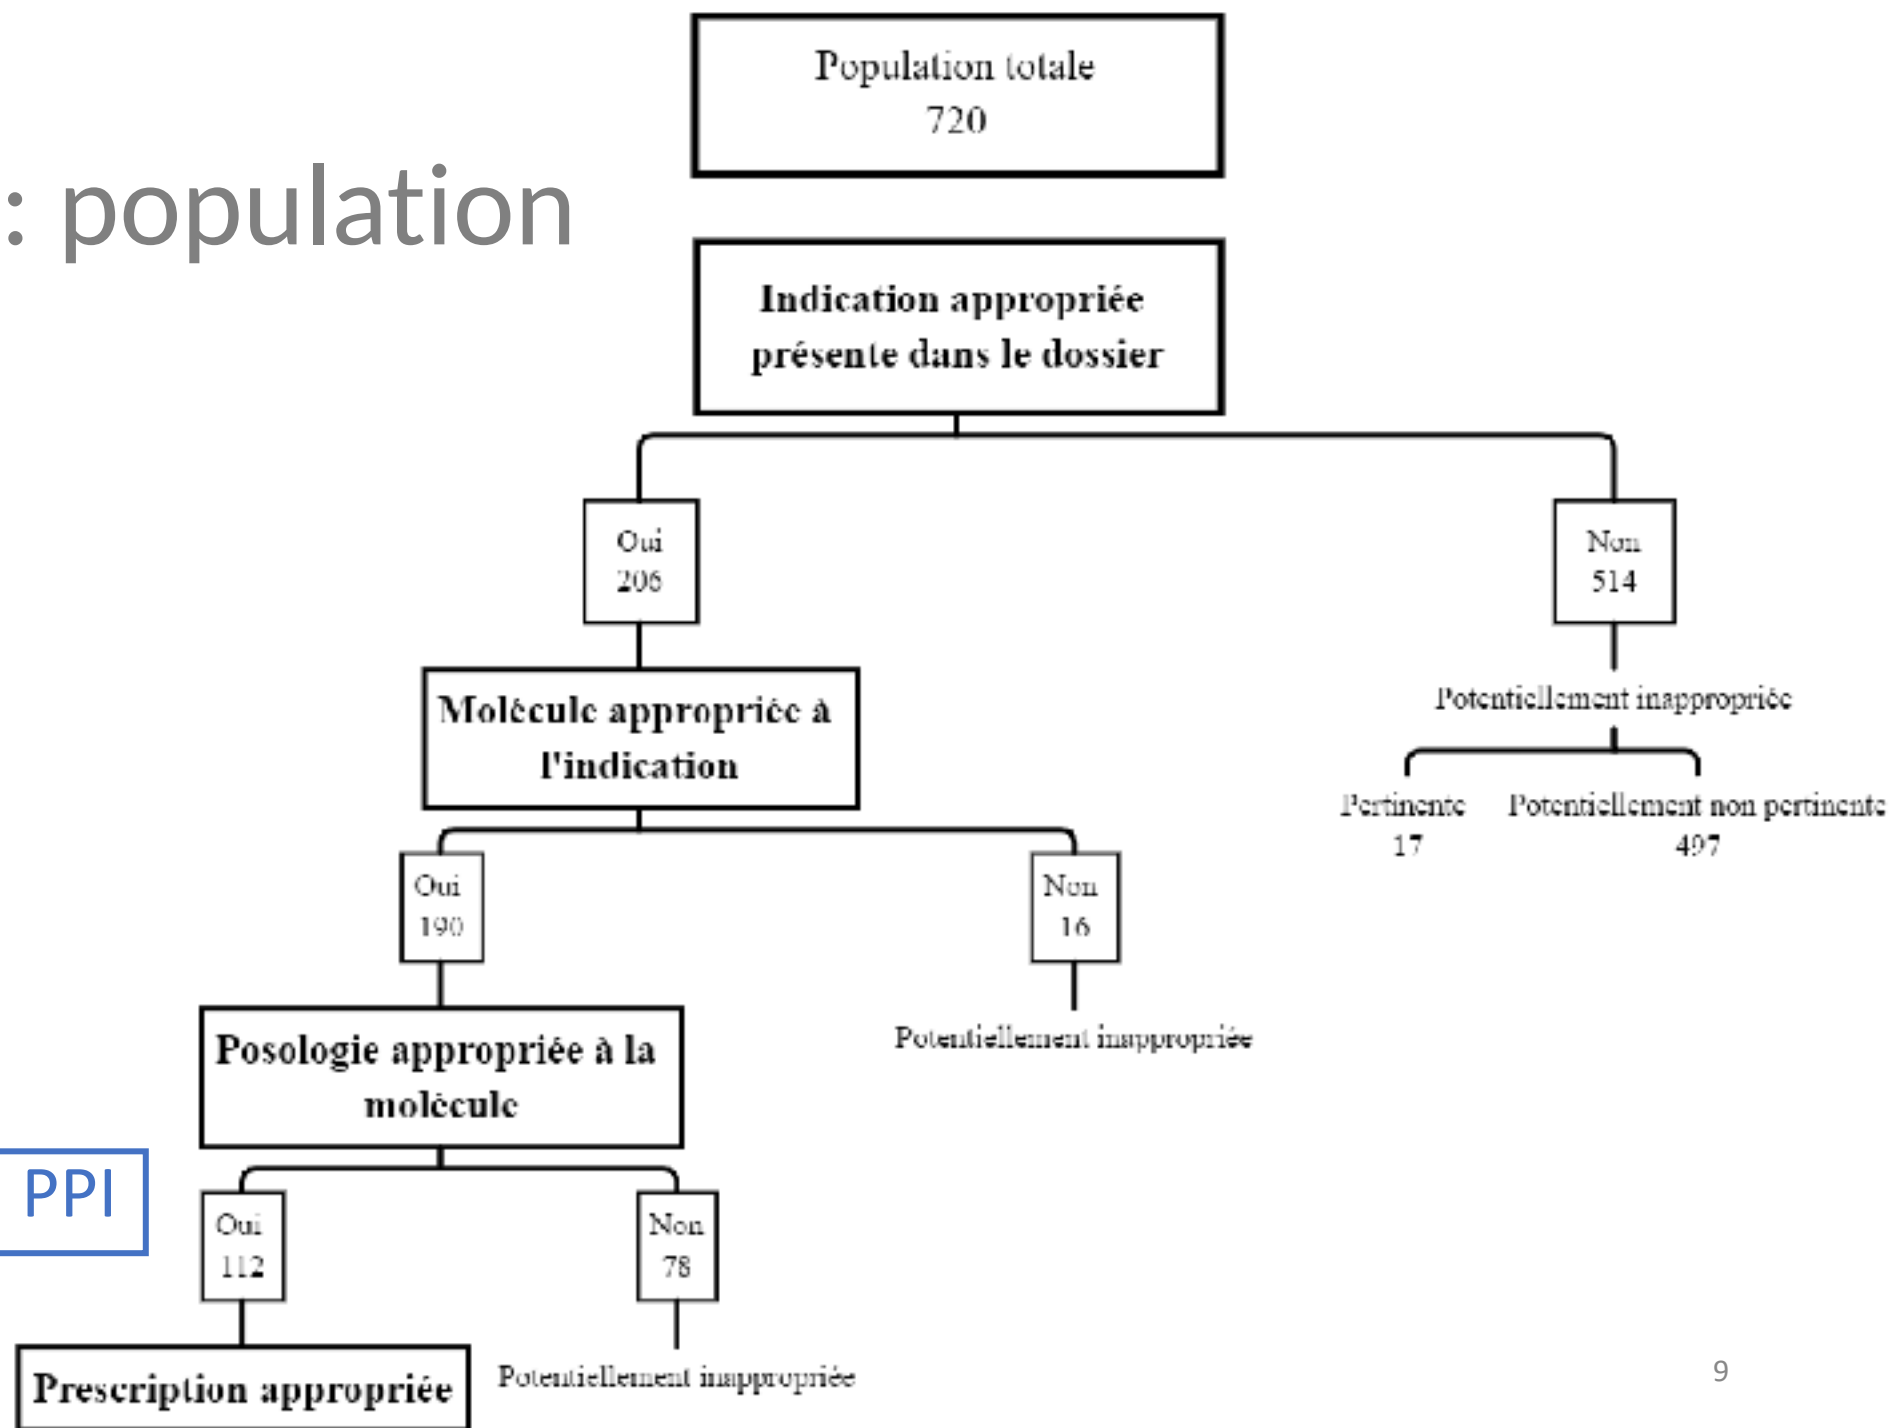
: population

Population totale
720

Indication appropriée présente dans le dossier

Oui
206

Non
514

Potentiellement inappropriée

Pertinente
17

Potentiellement non pertinente
497

Molécule appropriée à l'indication

Oui
190

Non
16

Potentiellement inappropriée

Posologie appropriée à la molécule

PPI

Oui
112

Non
78

Prescription appropriée

Potentiellement inappropriée

9